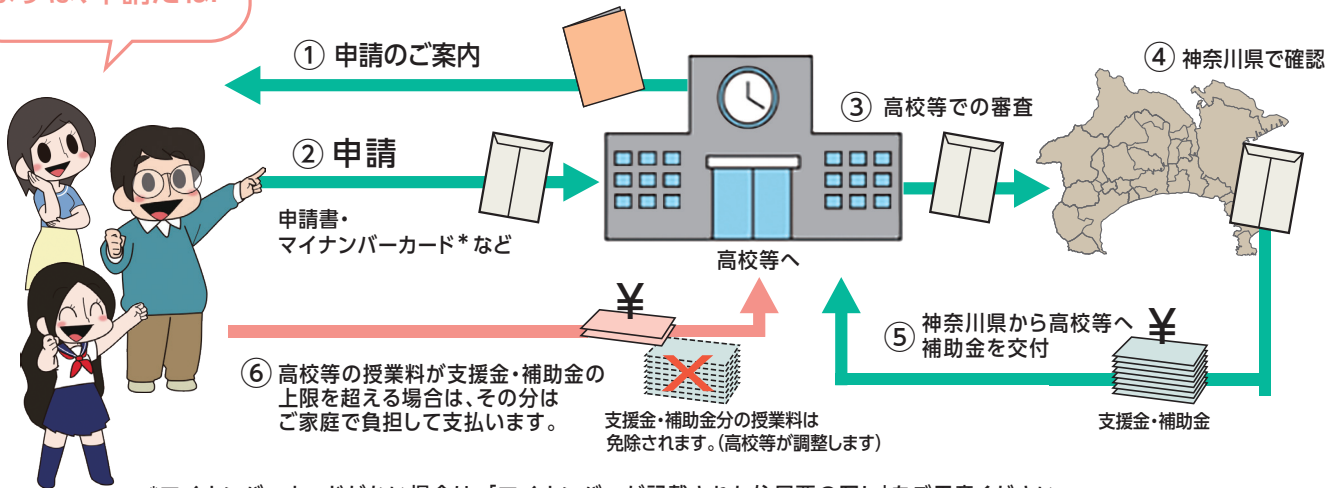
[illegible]

① 申請のご案内

② 申請

申請書・
マイナンバーカード＊など

高校等へ

③ 高校等での審査

④ 神奈川県で確認

¥

⑤ 神奈川県から高校等へ
補助金を交付

¥

⑥ 高校等の授業料が支援金・補助金の上限を超える場合は、その分はご家庭で負担して支払います。

支援金・補助金分の授業料は
免除されます。（高校等が調整します）

支援金・補助金

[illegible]